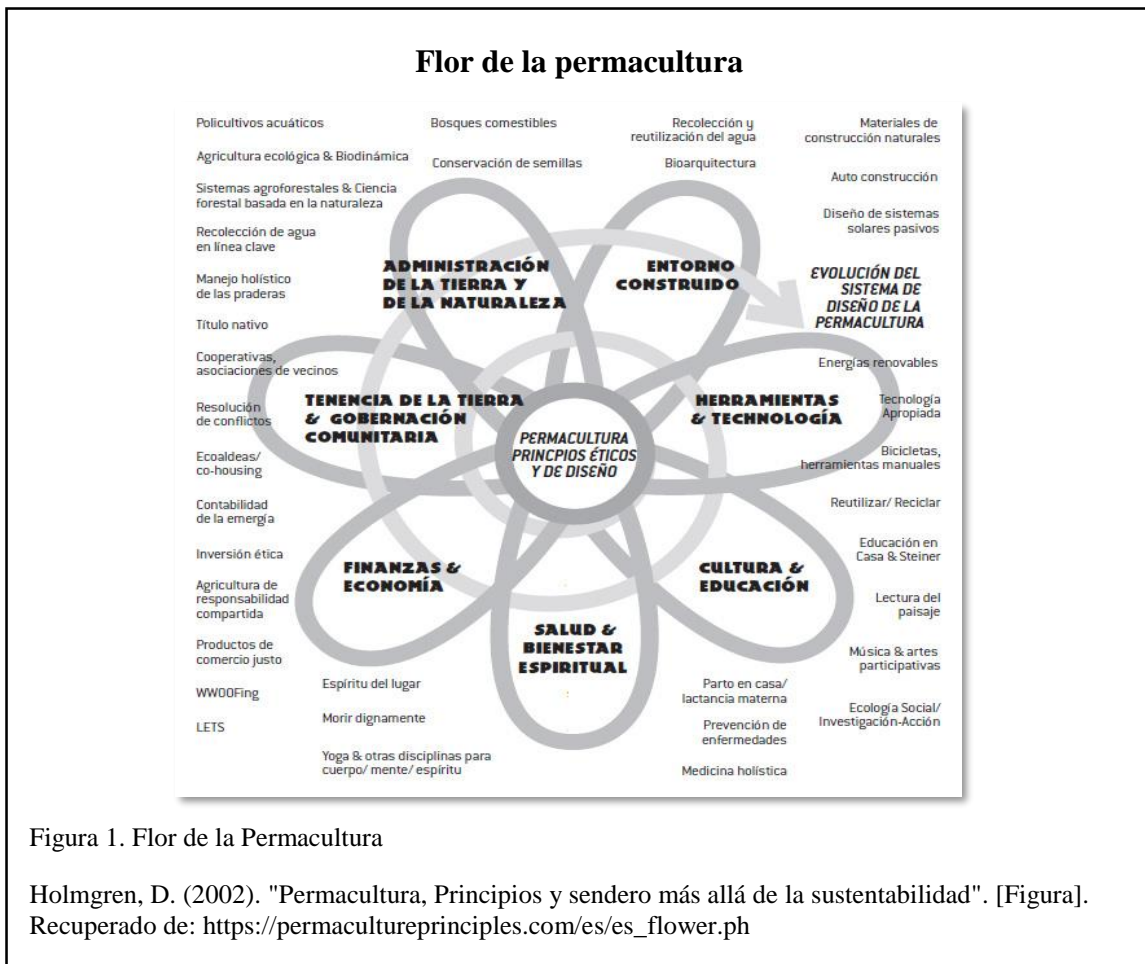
Flor de la permacultura

Policultivos acuáticos

Agricultura ecológica & Biodinámica

Sistemas agroforestales & Ciencia forestal basada en la naturaleza

Recolección de agua en línea clave

Manejo holístico de las praderas

Título nativo

Cooperativas, asociaciones de vecinos

Resolución de conflictos

Ecoaldeas/ co-housing

Contabilidad de la emergía

Inversión ética

Agricultura de responsabilidad compartida

Productos de comercio justo

WWOOFing

LETS

Bosques comestibles

Conservación de semillas

Recolección y reutilización del agua

Bioarquitectura

Materiales de construcción naturales

Auto construcción

Diseño de sistemas solares pasivos

ADMINISTRACIÓN DE LA TIERRA Y DE LA NATURALEZA

ENTORNO CONSTRUIDO

EVOLUCIÓN DEL SISTEMA DE DISEÑO DE LA PERMACULTURA

TENENCIA DE LA TIERRA & GOBERNACIÓN COMUNITARIA

PERMACULTURA PRINCPIOS ÉTICOS Y DE DISEÑO

HERRAMIENTAS & TECHNOLOGÍA

Energías renovables

Tecnología Apropiada

Bicicletas, herramientas manuales

Reutilizar/ Reciclar

Educación en Casa & Steiner

Lectura del paisaje

Música & artes participativas

Ecología Social/ Investigación-Acción

FINANZAS & ECONOMÍA

CULTURA & EDUCACIÓN

SALUD & BIENESTAR ESPIRITUAL

Espíritu del lugar

Morir dignamente

Yoga & otras disciplinas para cuerpo/ mente/ espíritu

Parto en casa/ lactancia materna

Prevención de enfermedades

Medicina holística

Figura 1. Flor de la Permacultura

Holmgren, D. (2002). "Permacultura, Principios y sendero más allá de la sustentabilidad". [Figura]. Recuperado de: https://permacultureprinciples.com/es/es_flower.ph